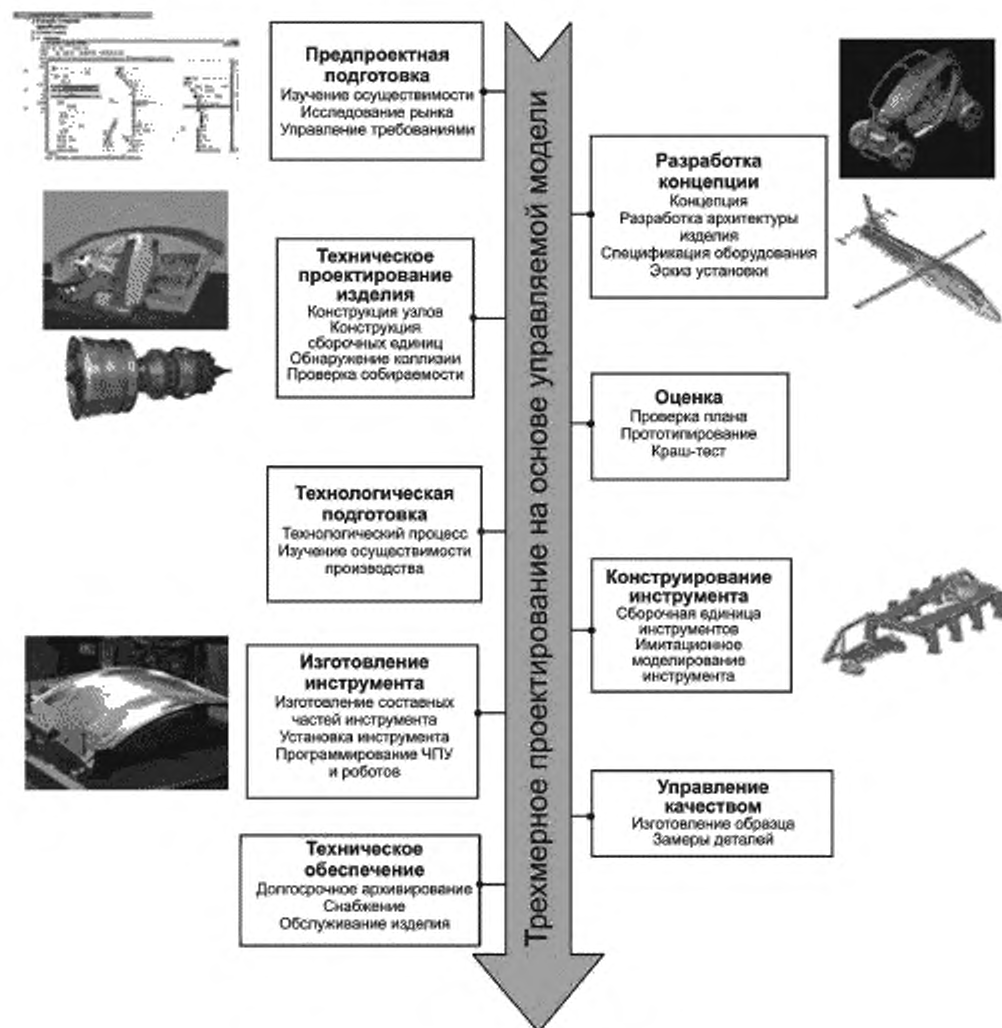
Трехмерное проектирование на основе управляемой модели

Предпроектная подготовка
Изучение осуществимости
Исследование рынка
Управление требованиями

Разработка концепции
Концепция
Разработка архитектуры изделия
Спецификация оборудования
Эскиз установки

Техническое проектирование изделия
Конструкция узлов
Конструкция сборочных единиц
Обнаружение коллизии
Проверка собираемости

Оценка
Проверка плана
Прототипирование
Краш-тест

Технологическая подготовка
Технологический процесс
Изучение осуществимости производства

Конструирование инструмента
Сборочная единица инструментов
Имитационное моделирование инструмента

Изготовление инструмента
Изготовление составных частей инструмента
Установка инструмента
Программирование ЧПУ и роботов

Управление качеством
Изготовление образца
Замеры деталей

Техническое обеспечение
Долгосрочное архивирование
Снабжение
Обслуживание изделия